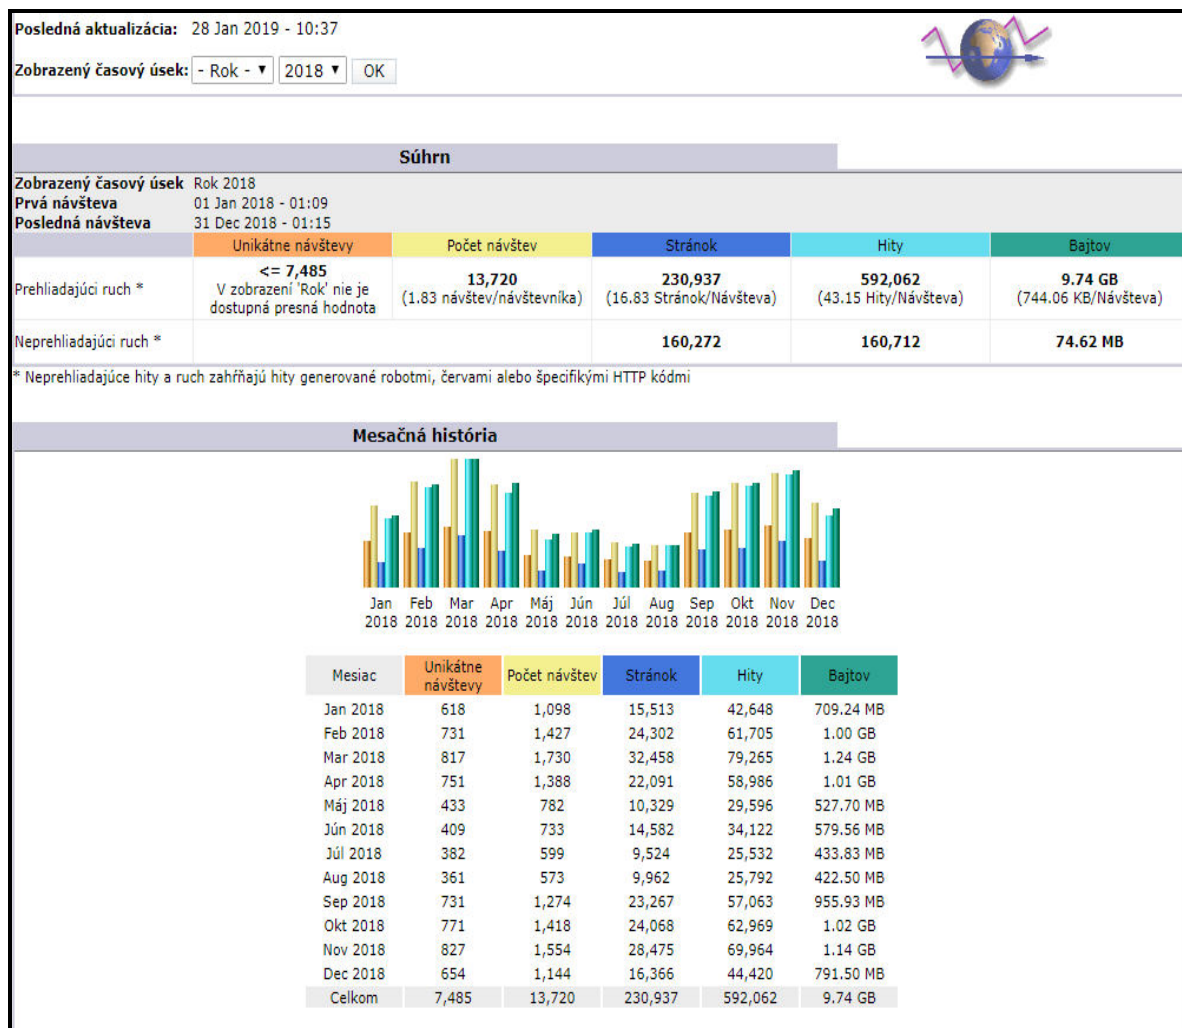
Posledná aktualizácia: 28 Jan 2019 - 10:37

Zobrazený časový úsek: - Rok - ▾ 2018 ▾ OK

Súhrn

Zobrazený časový úsek Rok 2018
Prvá návšteva 01 Jan 2018 - 01:09
Posledná návšteva 31 Dec 2018 - 01:15

| | Unikátne návštevy | Počet návštev | Stránok | Hity | Bajtov |
|---|---|---|---|---|---|
| Prehliadajúci ruch * | <= 7,485 V zobrazení 'Rok' nie je dostupná presná hodnota | 13,720 (1.83 návštev/návštevníka) | 230,937 (16.83 Stránok/Návšteva) | 592,062 (43.15 Hity/Návšteva) | 9.74 GB (744.06 KB/Návšteva) |
| Neprehliadajúci ruch * | | | 160,272 | 160,712 | 74.62 MB |

* Neprehliadajúce hity a ruch zahŕňajú hity generované robotmi, červami alebo špecifickými HTTP kódmi

Mesačná história

Jan 2018 Feb 2018 Mar 2018 Apr 2018 Máj 2018 Jún 2018 Júl 2018 Aug 2018 Sep 2018 Okt 2018 Nov 2018 Dec 2018

| Mesiac | Unikátne návštevy | Počet návštev | Stránok | Hity | Bajtov |
|---|---|---|---|---|---|
| Jan 2018 | 618 | 1,098 | 15,513 | 42,648 | 709.24 MB |
| Feb 2018 | 731 | 1,427 | 24,302 | 61,705 | 1.00 GB |
| Mar 2018 | 817 | 1,730 | 32,458 | 79,265 | 1.24 GB |
| Apr 2018 | 751 | 1,388 | 22,091 | 58,986 | 1.01 GB |
| Máj 2018 | 433 | 782 | 10,329 | 29,596 | 527.70 MB |
| Jún 2018 | 409 | 733 | 14,582 | 34,122 | 579.56 MB |
| Júl 2018 | 382 | 599 | 9,524 | 25,532 | 433.83 MB |
| Aug 2018 | 361 | 573 | 9,962 | 25,792 | 422.50 MB |
| Sep 2018 | 731 | 1,274 | 23,267 | 57,063 | 955.93 MB |
| Okt 2018 | 771 | 1,418 | 24,068 | 62,969 | 1.02 GB |
| Nov 2018 | 827 | 1,554 | 28,475 | 69,964 | 1.14 GB |
| Dec 2018 | 654 | 1,144 | 16,366 | 44,420 | 791.50 MB |
| Celkom | 7,485 | 13,720 | 230,937 | 592,062 | 9.74 GB |